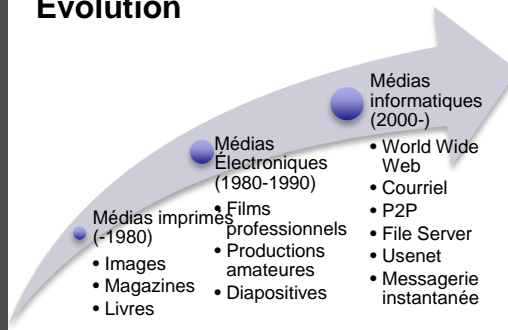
Evolution

Médias imprimés (-1980)
• Images
• Magazines
• Livres

Médias Électroniques (1980-1990)
• Films professionnels
• Productions amateures
• Diapositives

Médias informatiques (2000-)
• World Wide Web
• Courriel
• P2P
• File Server
• Usenet
• Messagerie instantanée